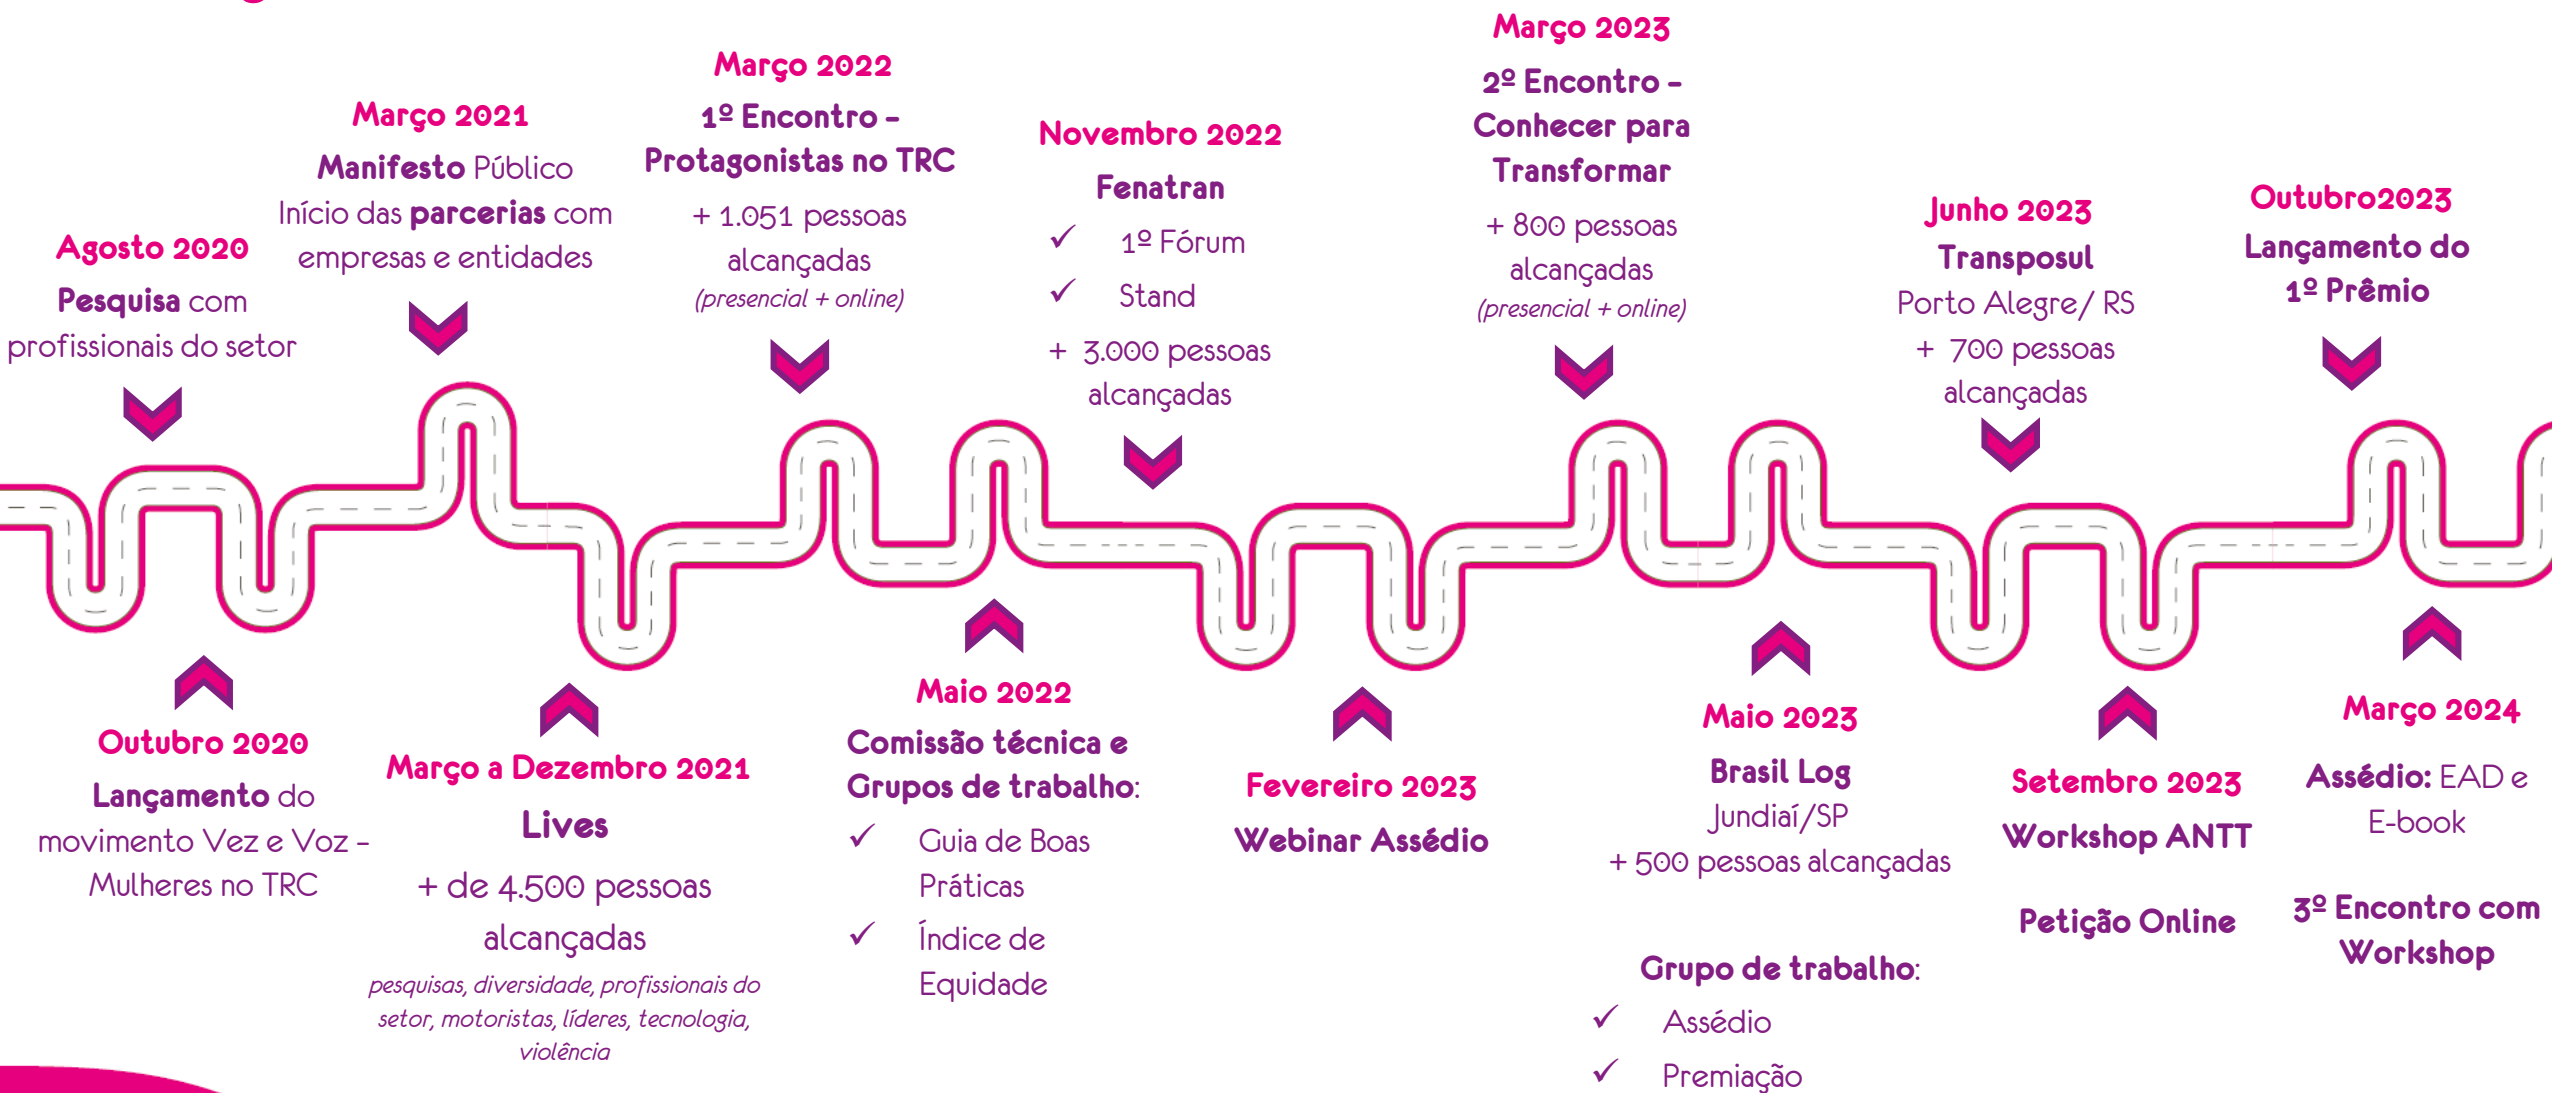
Agosto 2020
Pesquisa com profissionais do setor

Março 2021
Manifesto Público
Início das parcerias com empresas e entidades

Março 2022
1º Encontro - Protagonistas no TRC
+ 1.051 pessoas alcançadas
(presencial + online)

Novembro 2022
Fenatran
✓ 1º Fórum
✓ Stand
+ 3.000 pessoas alcançadas

Março 2023
2º Encontro - Conhecer para Transformar
+ 800 pessoas alcançadas
(presencial + online)

Junho 2023
Transposul
Porto Alegre/ RS
+ 700 pessoas alcançadas

Outubro2023
Lançamento do 1º Prêmio

Outubro 2020
Lançamento do movimento Vez e Voz - Mulheres no TRC

Março a Dezembro 2021
Lives
+ de 4.500 pessoas alcançadas
pesquisas, diversidade, profissionais do setor, motoristas, líderes, tecnologia, violência

Maio 2022
Comissão técnica e Grupos de trabalho:
✓ Guia de Boas Práticas
✓ Índice de Equidade

Fevereiro 2023
Webinar Assédio

Maio 2023
Brasil Log
Jundiaí/SP
+ 500 pessoas alcançadas

Grupo de trabalho:
✓ Assédio
✓ Premiação

Setembro 2023
Workshop ANTT

Petição Online

Março 2024
Assédio: EAD e E-book

3º Encontro com Workshop